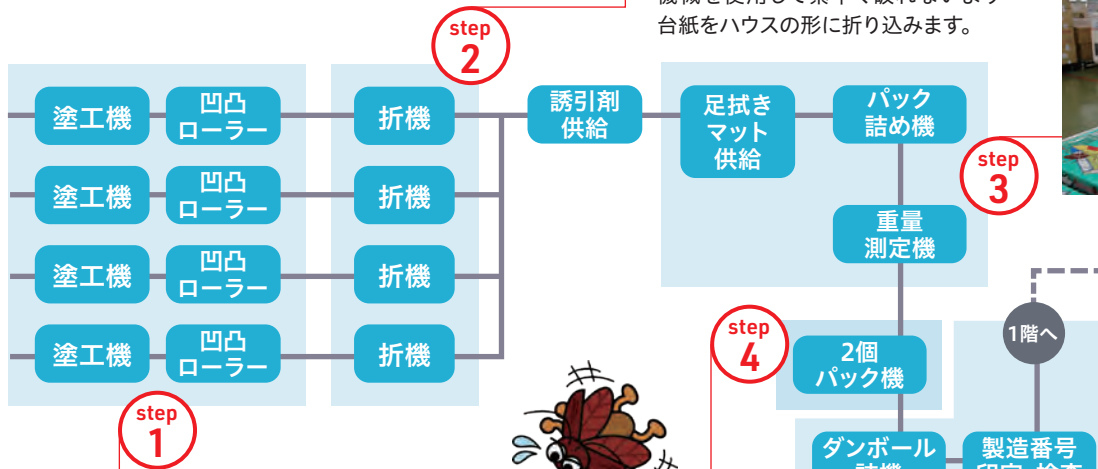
台紙をハウスの形に折り込みます。

step 2

塗工機
凹凸ローラー
折機

塗工機
凹凸ローラー
折機

塗工機
凹凸ローラー
折機

塗工機
凹凸ローラー
折機

step 1

誘引剤供給

足拭きマット供給

パック詰め機

step 3

重量測定機

1階へ

step 4

2個パック機

ダンボール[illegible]

製造番号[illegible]